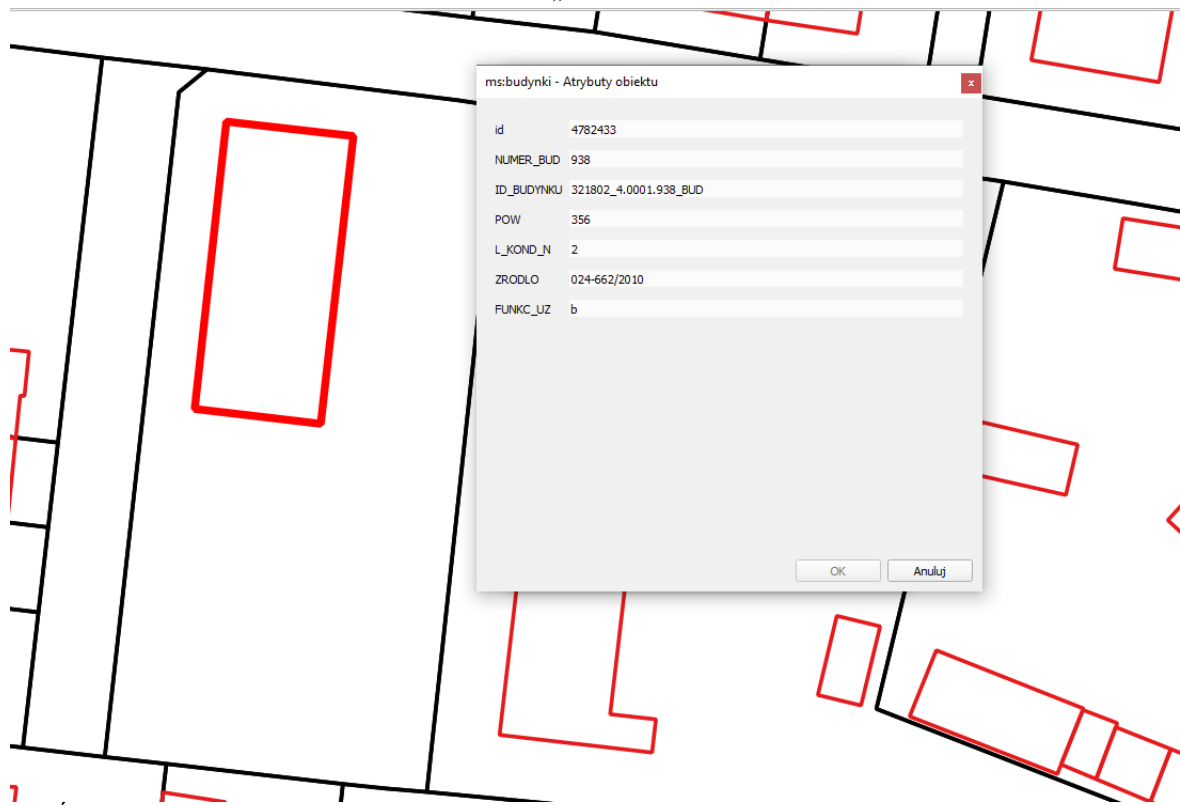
ms:budynki - Atrybuty obiektu

x

| | |
|---|---|
| id | 4782433 |
| NUMER_BUD | 938 |
| ID_BUDYNKU | 321802_4.0001.938_BUD |
| POW | 356 |
| L_KOND_N | 2 |
| ZRODLO | 024-662/2010 |
| FUNKC_UZ | b |

OK

Anuluj